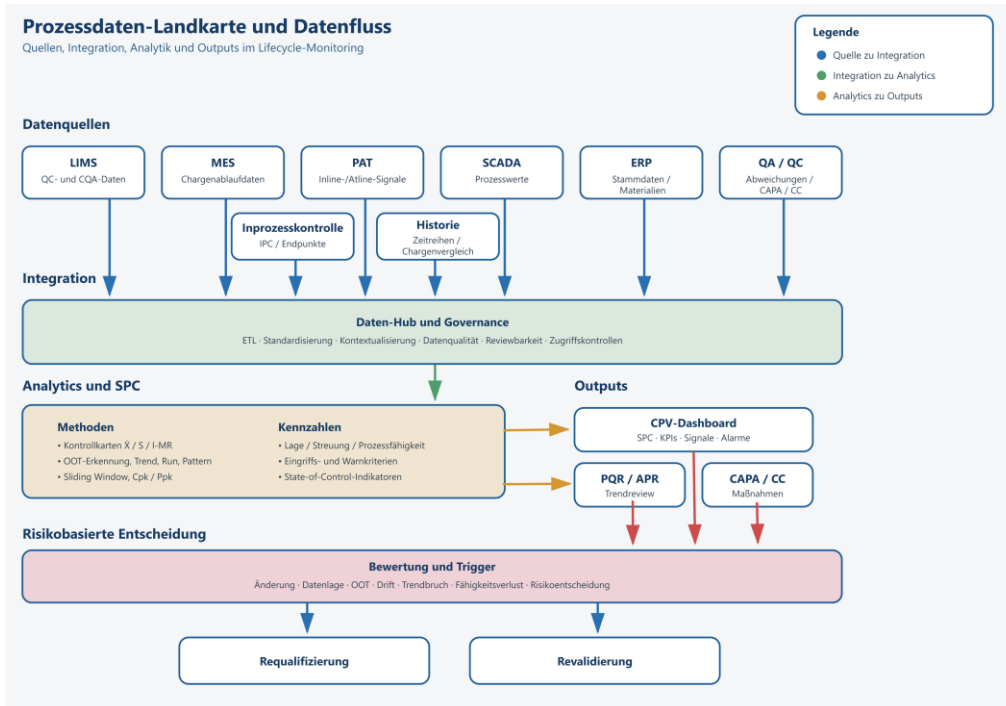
Prozessdaten-Landkarte und Datenfluss
Quellen, Integration, Analytik und Outputs im Lifecycle-Monitoring

Legende
Quelle zu Integration
Integration zu Analytics
Analytics zu Outputs

Datenquellen

LIMS
QC- und CQA-Daten

MES
Chargenablaufdaten

PAT
Inline-/Atline-Signale

SCADA
Prozesswerte

ERP
Stammdaten / Materialien

QA / QC
Abweichungen / CAPA / CC

Inprozesskontrolle
IPC / Endpunkte

Historie
Zeitreihen / Chargenvergleich

Integration

Daten-Hub und Governance
ETL · Standardisierung · Kontextualisierung · Datenqualität · Reviewbarkeit · Zugriffskontrollen

Analytics und SPC

Methoden
• Kontrollkarten X̄ / S / I-MR
• OOT-Erkennung, Trend, Run, Pattern
• Sliding Window, Cpk / Ppk

Kennzahlen
• Lage / Streuung / Prozessfähigkeit
• Eingriffs- und Warnkriterien
• State-of-Control-Indikatoren

Outputs

CPV-Dashboard
SPC · KPIs · Signale · Alarme

PQR / APR
Trendreview

CAPA / CC
Maßnahmen

Risikobasierte Entscheidung

Bewertung und Trigger
Änderung · Datenlage · OOT · Drift · Trendbruch · Fähigkeitsverlust · Risikoentscheidung

Requalifizierung

Revalidierung